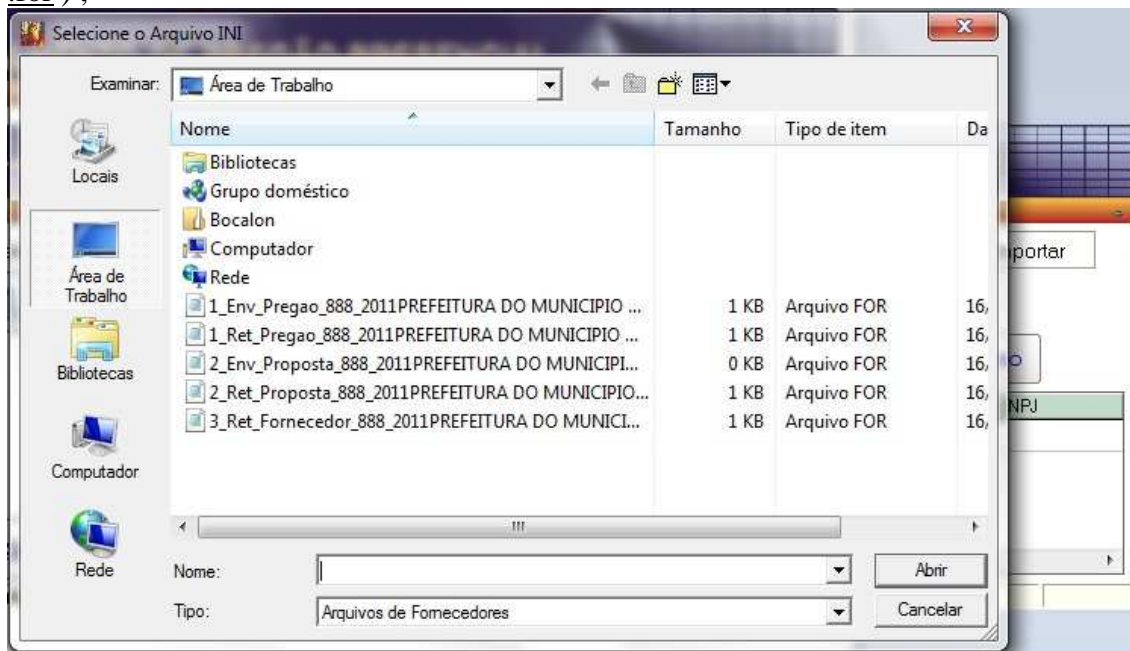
Selecione o Arquivo INI

Examinar: Área de Trabalho

Locais
Área de Trabalho
Bibliotecas
Computador
Rede

| Nome | Tamanho | Tipo de item | Da |
|---|---|---|---|
| Bibliotecas | | | |
| Grupo doméstico | | | |
| Bocalon | | | |
| Computador | | | |
| Rede | | | |
| 1_Env_Pregao_888_2011PREFEITURA DO MUNICIPIO ... | 1 KB | Arquivo FOR | 16, |
| 1_Ret_Pregao_888_2011PREFEITURA DO MUNICIPIO ... | 1 KB | Arquivo FOR | 16, |
| 2_Env_Proposta_888_2011PREFEITURA DO MUNICIPI... | 0 KB | Arquivo FOR | 16, |
| 2_Ret_Proposta_888_2011PREFEITURA DO MUNICIPIO... | 1 KB | Arquivo FOR | 16, |
| 3_Ret_Fornecedor_888_2011PREFEITURA DO MUNICI... | 1 KB | Arquivo FOR | 16, |

Nome:
Abrir
Tipo: Arquivos de Fornecedores
Cancelar

portar
NPJ